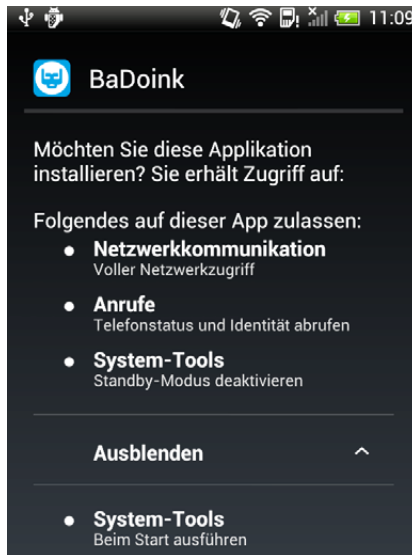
11:09

BaDoink

Möchten Sie diese Applikation installieren? Sie erhält Zugriff auf:

Folgendes auf dieser App zulassen:

- **Netzwerkkommunikation**
  Voller Netzwerkzugriff
- **Anrufe**
  Telefonstatus und Identität abrufen
- **System-Tools**
  Standby-Modus deaktivieren

Ausblenden

- **System-Tools**
  Beim Start ausführen